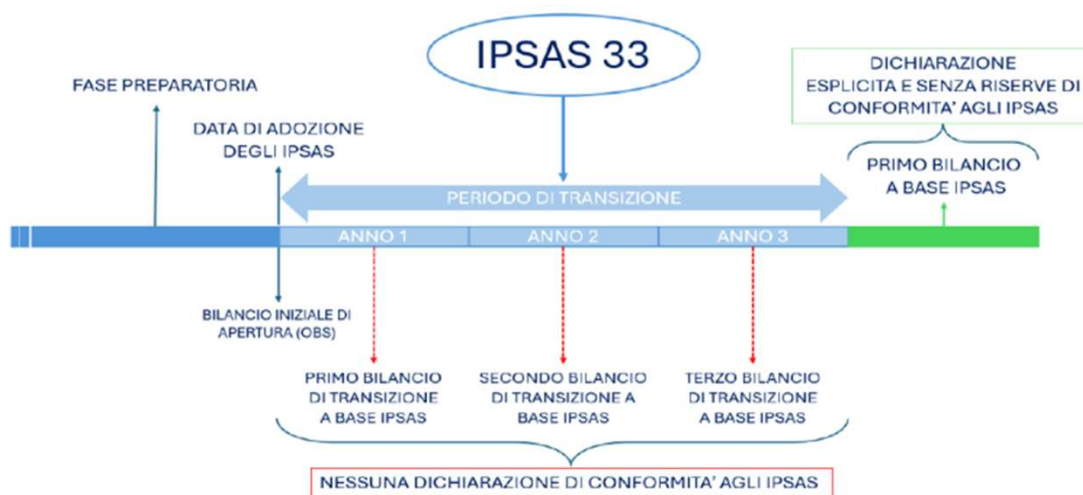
IPSAS 33

DICHIARAZIONE ESPLICITA E SENZA RISERVE DI CONFORMITA' AGLI IPSAS

FASE PREPARATORIA

DATA DI ADOZIONE DEGLI IPSAS

PRIMO BILANCIO A BASE IPSAS

PERIODO DI TRANSIZIONE

ANNO 1

ANNO 2

ANNO 3

BILANCIO INIZIALE DI APERTURA (OBS)

PRIMO BILANCIO DI TRANSIZIONE A BASE IPSAS

SECONDO BILANCIO DI TRANSIZIONE A BASE IPSAS

TERZO BILANCIO DI TRANSIZIONE A BASE IPSAS

NESSUNA DICHIARAZIONE DI CONFORMITA' AGLI IPSAS